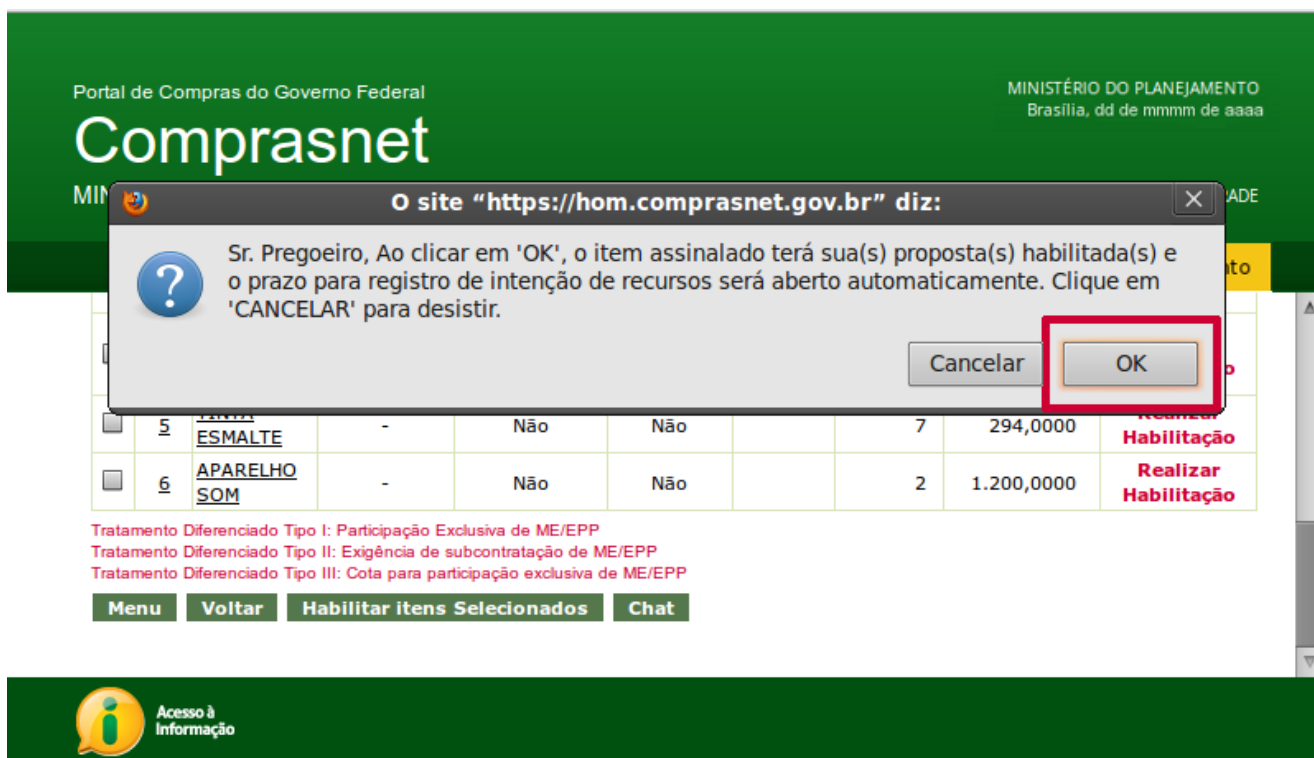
Portal de Compras do Governo Federal
Comprasnet
MIN

MINISTÉRIO DO PLANEJAMENTO
Brasília, dd de mmmm de aaaa
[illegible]ADE

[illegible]nto

O site "https://hom.comprasnet.gov.br" diz:

Sr. Pregoeiro, Ao clicar em 'OK', o item assinalado terá sua(s) proposta(s) habilitada(s) e o prazo para registro de intenção de recursos será aberto automaticamente. Clique em 'CANCELAR' para desistir.

Cancelar
OK

| | | | | | | | | |
|---|---|---|---|---|---|---|---|---|
| | 5 | TINTA ESMALTE | - | Não | Não | | 7 | 294,0000 | Realizar Habilitação |
| | 6 | APARELHO SOM | - | Não | Não | | 2 | 1.200,0000 | Realizar Habilitação |

Tratamento Diferenciado Tipo I: Participação Exclusiva de ME/EPP
Tratamento Diferenciado Tipo II: Exigência de subcontratação de ME/EPP
Tratamento Diferenciado Tipo III: Cota para participação exclusiva de ME/EPP

Menu Voltar Habilitar itens Selecionados Chat

Acesso à Informação